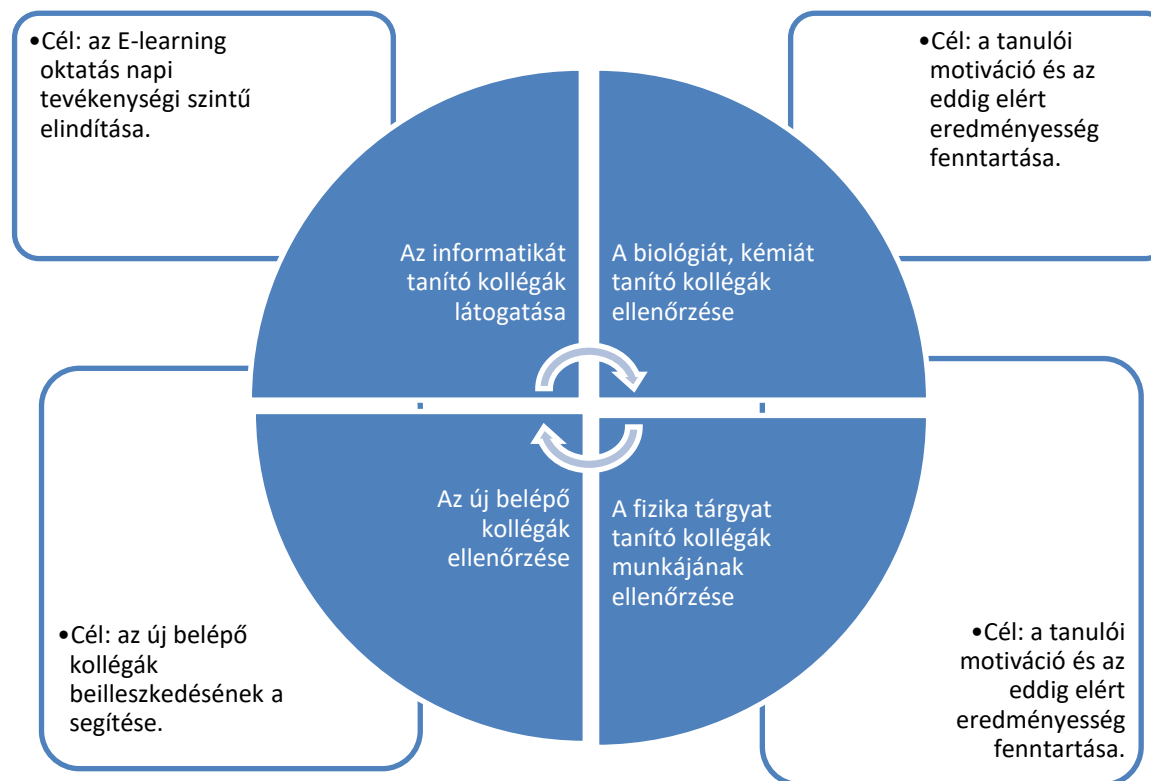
•Cél: az E-learning oktatás napi tevékenységi szintű elindítása.

•Cél: a tanulói motiváció és az eddig elért eredményesség fenntartása.

Az informatikát tanító kollégák látogatása

A biológiát, kémiát tanító kollégák ellenőrzése

Az új belépő kollégák ellenőrzése

A fizika tárgyat tanító kollégák munkájának ellenőrzése

•Cél: az új belépő kollégák beilleszkedésének a segítése.

•Cél: a tanulói motiváció és az eddig elért eredményesség fenntartása.